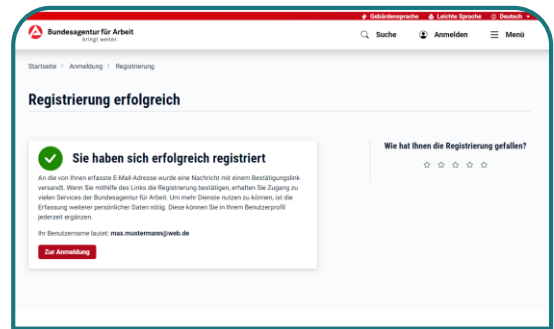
Gebärdensprache Leichte Sprache Deutsch

Bundesagentur für Arbeit
bringt weiter.

Suche Anmelden Menü

Startseite > Anmeldung > Registrierung

Registrierung erfolgreich

Sie haben sich erfolgreich registriert

An die von Ihnen erfasste E-Mail-Adresse wurde eine Nachricht mit einem Bestätigungslink versandt. Wenn Sie mithilfe des Links die Registrierung bestätigen, erhalten Sie Zugang zu vielen Services der Bundesagentur für Arbeit. Um mehr Dienste nutzen zu können, ist die Erfassung weiterer persönlicher Daten nötig. Diese können Sie in Ihrem Benutzerprofil jederzeit ergänzen.

Ihr Benutzername lautet: max.mustermann@web.de

Zur Anmeldung

Wie hat Ihnen die Registrierung gefallen?